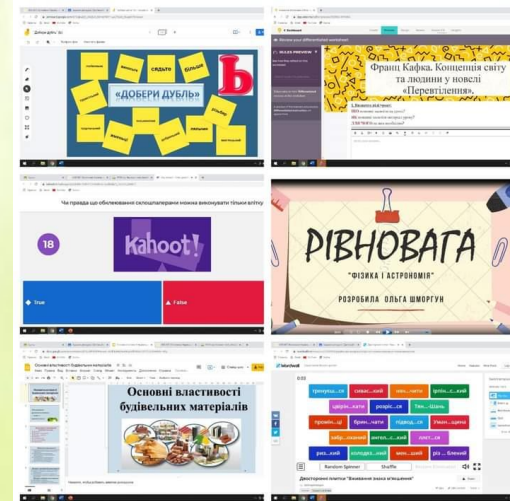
Добери дубль

«ДОБЕРИ ДУБЛЬ»

Ь

СВІДЬБА

Франц Кафка. Кінцевість світу та людини у новелі «Перевтілення».

Чи правда що обклеювання склошпалерами можна виконувати тільки влітку

18

Kahoot!

True

False

РІВНОВАГА

"ФІЗИКА І АСТРОНОМІЯ"

РОЗРОБИЛА ОЛЬГА ШМОРГУН

Основні властивості будівельних матеріалів

Основні властивості будівельних матеріалів

Wordwall

Random Spinner

Shuffle

Двосторонні плитки "Вживання знака м'якшення"